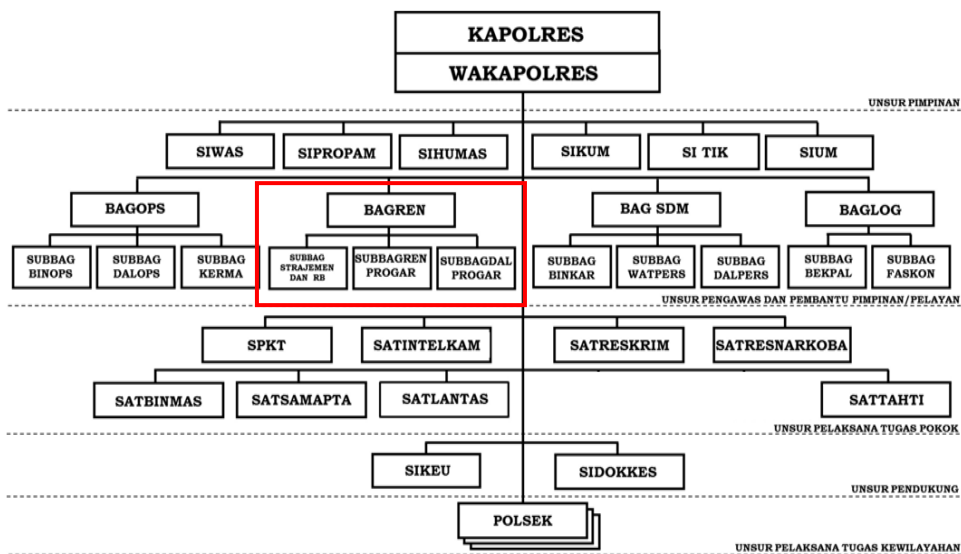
KAPOLRES
WAKAPOLRES

UNSUR PIMPINAN

SIWAS
SIPROPAM
SIHUMAS
SIKUM
SI TIK
SIUM

BAGOPS
BAGREN
BAG SDM
BAGLOG

SUBBAG BINOPS
SUBBAG DALOPS
SUBBAG KERMA
SUBBAG STRAJEMEN DAN RB
SUBBAGREN PROGAR
SUBBAGDAL PROGAR
SUBBAG BINKAR
SUBBAG WATPERS
SUBBAG DALPERS
SUBBAG BEKPAL
SUBBAG FASKON

UNSUR PENGAWAS DAN PEMBANTU PIMPINAN/PELAYAN

SPKT
SATINTELKAM
SATRESKRIM
SATRESNARKOBA
SATBINMAS
SATSAMAPTA
SATLANTAS
SATTAHTI

UNSUR PELAKSANA TUGAS POKOK

SIKEU
SIDOKKES

UNSUR PENDUKUNG

POLSEK

UNSUR PELAKSANA TUGAS KEWILAYAHAN